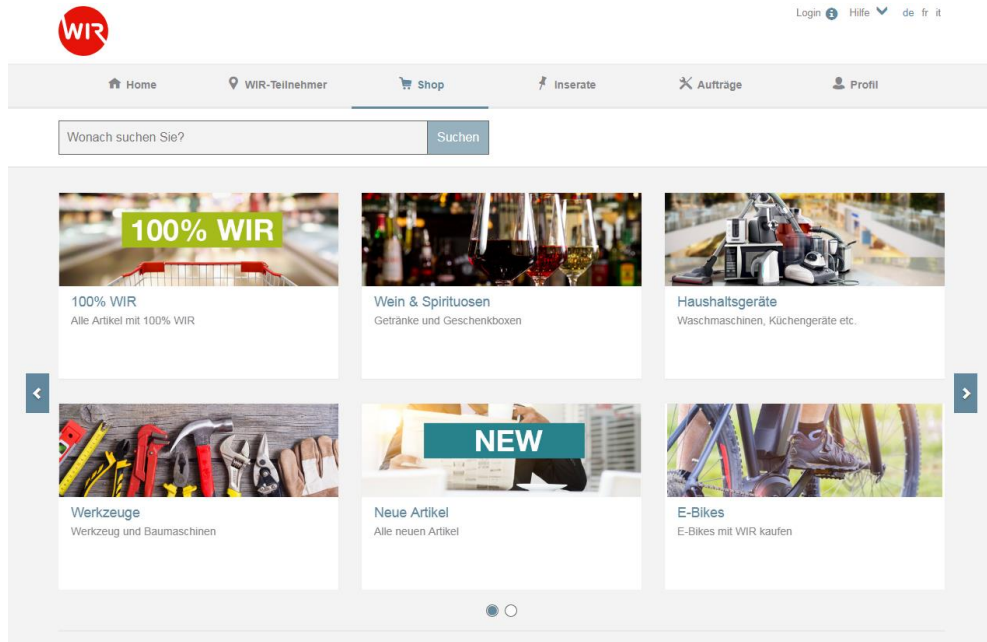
WIR

Login Hilfe de fr it

Home WIR-Teilnehmer Shop Inserate Aufträge Profil

Wonach suchen Sie? Suchen

100% WIR

100% WIR
Alle Artikel mit 100% WIR

Wein & Spirituosen
Getränke und Geschenkboxen

Haushaltsgeräte
Waschmaschinen, Küchengeräte etc.

Werkzeuge
Werkzeug und Baumaschinen

NEW

Neue Artikel
Alle neuen Artikel

E-Bikes
E-Bikes mit WIR kaufen